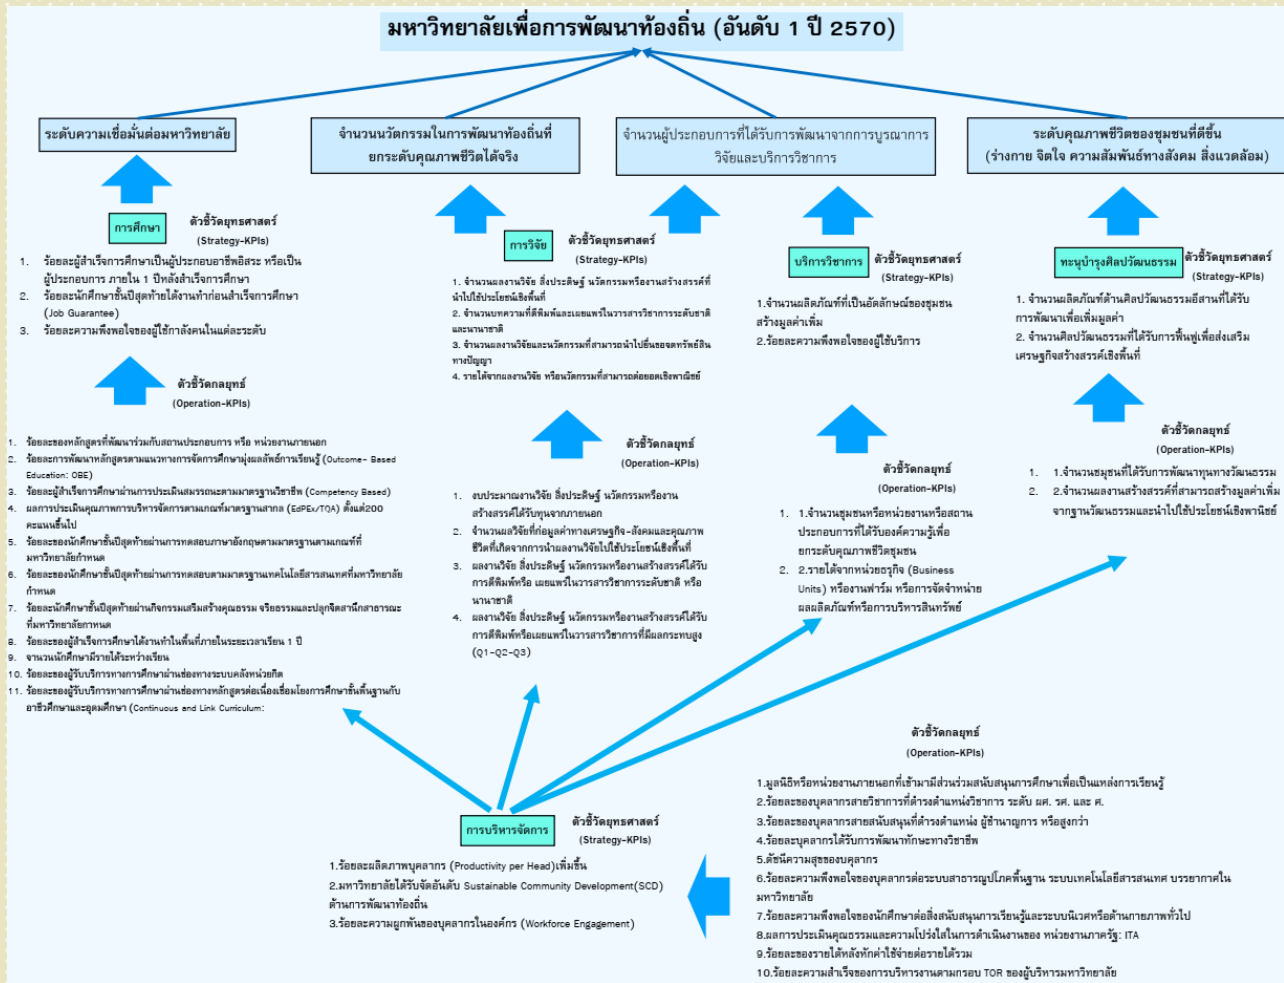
มหาวิทยาลัยเพื่อการพัฒนาท้องถิ่น (อันดับ 1 ปี 2570)

ระดับความเชื่อมั่นต่อมหาวิทยาลัย

จำนวนนวัตกรรมในการพัฒนาท้องถิ่นที่ยกระดับคุณภาพชีวิตได้จริง

จำนวนผู้ประกอบการที่ได้รับการพัฒนาจากการบูรณาการวิจัยและบริการวิชาการ

ระดับคุณภาพชีวิตของชุมชนที่ดีขึ้น (ร่างกาย จิตใจ ความสัมพันธ์ทางสังคม สิ่งแวดล้อม)

การศึกษา ตัวชี้วัดยุทธศาสตร์ (Strategy-KPIs)

1. ร้อยละผู้สำเร็จการศึกษาเป็นผู้ประกอบอาชีพอิสระ หรือเป็นผู้ประกอบการ ภายใน 1 ปีหลังสำเร็จการศึกษา
2. ร้อยละนักศึกษาชั้นปีสุดท้ายได้งานทำก่อนสำเร็จการศึกษา (Job Guarantee)
3. ร้อยละความพึงพอใจของผู้ใช้กำลังคนในแต่ละระดับ

ตัวชี้วัดกลยุทธ์ (Operation-KPIs)

1. ร้อยละของหลักสูตรที่พัฒนาร่วมกับสถานประกอบการ หรือ หน่วยงานภายนอก
2. ร้อยละการพัฒนาหลักสูตรตามแนวทางการจัดการศึกษามุ่งผลลัพธ์การเรียนรู้ (Outcome- Based Education: OBE)
3. ร้อยละผู้สำเร็จการศึกษาผ่านการประเมินสมรรถนะตามมาตรฐานวิชาชีพ (Competency Based)
4. ผลการประเมินคุณภาพการบริหารจัดการตามเกณฑ์มาตรฐานสากล (EdPEx/TQA) ตั้งแต่200 คะแนนขึ้นไป
5. ร้อยละของนักศึกษาชั้นปีสุดท้ายผ่านการทดสอบภาษาอังกฤษตามมาตรฐานตามเกณฑ์ที่มหาวิทยาลัยกำหนด
6. ร้อยละของนักศึกษาชั้นปีสุดท้ายผ่านการทดสอบตามมาตรฐานเทคโนโลยีสารสนเทศที่มหาวิทยาลัยกำหนด
7. ร้อยละนักศึกษาชั้นปีสุดท้ายผ่านกิจกรรมเสริมสร้างคุณธรรม จริยธรรมและปลูกจิตสำนึกสาธารณะที่มหาวิทยาลัยกำหนด
8. ร้อยละของผู้สำเร็จการศึกษาได้งานทำในพื้นที่ภายในระยะเวลาเรียน 1 ปี
9. จำนวนนักศึกษามีรายได้ระหว่างเรียน
10. ร้อยละของผู้รับบริการทางการศึกษาผ่านช่องทางระบบคลังหน่วยกิต
11. ร้อยละของผู้รับบริการทางการศึกษาผ่านช่องทางหลักสูตรต่อเนื่องเชื่อมโยงการศึกษาขั้นพื้นฐานกับอาชีวศึกษาและอุดมศึกษา (Continuous and Link Curriculum:

การวิจัย ตัวชี้วัดยุทธศาสตร์ (Strategy-KPIs)

1. จำนวนผลงานวิจัย สิ่งประดิษฐ์ นวัตกรรมหรืองานสร้างสรรค์ที่นำไปใช้ประโยชน์เชิงพื้นที่
2. จำนวนบทความที่ตีพิมพ์และเผยแพร่ในวารสารวิชาการระดับชาติและนานาชาติ
3. จำนวนผลงานวิจัยและนวัตกรรมที่สามารถนำไปขึ้นของจดทรัพย์สินทางปัญญา
4. รายได้จากผลงานวิจัย หรือนวัตกรรมที่สามารถต่อยอดเชิงพาณิชย์

ตัวชี้วัดกลยุทธ์ (Operation-KPIs)

1. งบประมาณงานวิจัย สิ่งประดิษฐ์ นวัตกรรมหรืองานสร้างสรรค์ได้รับทุนจากภายนอก
2. จำนวนผลวิจัยที่ก่อมูลค่าทางเศรษฐกิจ-สังคมและคุณภาพชีวิตที่เกิดจากการนำผลงานวิจัยไปใช้ประโยชน์เชิงพื้นที่
3. ผลงานวิจัย สิ่งประดิษฐ์ นวัตกรรมหรืองานสร้างสรรค์ได้รับการตีพิมพ์หรือ เผยแพร่ในวารสารวิชาการระดับชาติ หรือนานาชาติ
4. ผลงานวิจัย สิ่งประดิษฐ์ นวัตกรรมหรืองานสร้างสรรค์ได้รับการตีพิมพ์หรือเผยแพร่ในวารสารวิชาการที่มีผลกระทบสูง (Q1-Q2-Q3)

บริการวิชาการ ตัวชี้วัดยุทธศาสตร์ (Strategy-KPIs)

1.จำนวนผลิตภัณฑ์ที่เป็นอัตลักษณ์ของชุมชนสร้างมูลค่าเพิ่ม
2.ร้อยละความพึงพอใจของผู้ใช้บริการ

ตัวชี้วัดกลยุทธ์ (Operation-KPIs)

1. 1.จำนวนชุมชนหรือหน่วยงานหรือสถานประกอบการที่ได้รับองค์ความรู้เพื่อยกระดับคุณภาพชีวิตชุมชน
2. 2.รายได้จากหน่วยธุรกิจ (Business Units) หรืองานฟาร์ม หรือการจัดจำหน่ายผลผลิตภัณฑ์หรือการบริหารสินทรัพย์

ทะนุบำรุงศิลปวัฒนธรรม ตัวชี้วัดยุทธศาสตร์ (Strategy-KPIs)

1. จำนวนผลิตภัณฑ์ด้านศิลปวัฒนธรรมมีฐานที่ได้รับการพัฒนาเพื่อเพิ่มมูลค่า
2. จำนวนศิลปวัฒนธรรมที่ได้รับการฟื้นฟูเพื่อส่งเสริมเศรษฐกิจสร้างสรรค์เชิงพื้นที่

ตัวชี้วัดกลยุทธ์ (Operation-KPIs)

1. 1.จำนวนชุมชนที่ได้รับการพัฒนาทุนทางวัฒนธรรม
2. 2.จำนวนผลงานสร้างสรรค์ที่สามารถสร้างมูลค่าเพิ่มจากฐานวัฒนธรรมและนำไปใช้ประโยชน์เชิงพาณิชย์

การบริหารจัดการ ตัวชี้วัดยุทธศาสตร์ (Strategy-KPIs)

1.ร้อยละผลิตภาพบุคลากร (Productivity per Head)เพิ่มขึ้น
2.มหาวิทยาลัยได้รับจัดอันดับ Sustainable Community Development(SCD) ด้านการพัฒนาท้องถิ่น
3.ร้อยละความผูกพันของบุคลากรในองค์กร (Workforce Engagement)

ตัวชี้วัดกลยุทธ์ (Operation-KPIs)

1.มูลนิธิหรือหน่วยงานภายนอกที่เข้ามามีส่วนร่วมสนับสนุนการศึกษาเพื่อเป็นแหล่งการเรียนรู้
2.ร้อยละของบุคลากรสายวิชาการที่ดำรงตำแหน่งวิชาการ ระดับ ผศ. รศ. และ ศ.
3.ร้อยละของบุคลากรสายสนับสนุนที่ดำรงตำแหน่ง ผู้ชำนาญการ หรือสูงกว่า
4.ร้อยละบุคลากรได้รับการพัฒนาทักษะทางวิชาชีพ
5.ดัชนีความสุขของบุคลากร
6.ร้อยละความพึงพอใจของบุคลากรต่อระบบสาธารณูปโภคพื้นฐาน ระบบเทคโนโลยีสารสนเทศ บรรยากาศในมหาวิทยาลัย
7.ร้อยละความพึงพอใจของนักศึกษาต่อสิ่งสนับสนุนการเรียนรู้และระบบนิเวศหรือด้านกายภาพทั่วไป
8.ผลการประเมินคุณธรรมและความโปร่งใสในการดำเนินงานของ หน่วยงานภาครัฐ: ITA
9.ร้อยละของรายได้หลังหักค่าใช้จ่ายต่อรายได้รวม
10.ร้อยละความสำเร็จของการบริหารงานตามกรอบ TOR ของผู้บริหารมหาวิทยาลัย